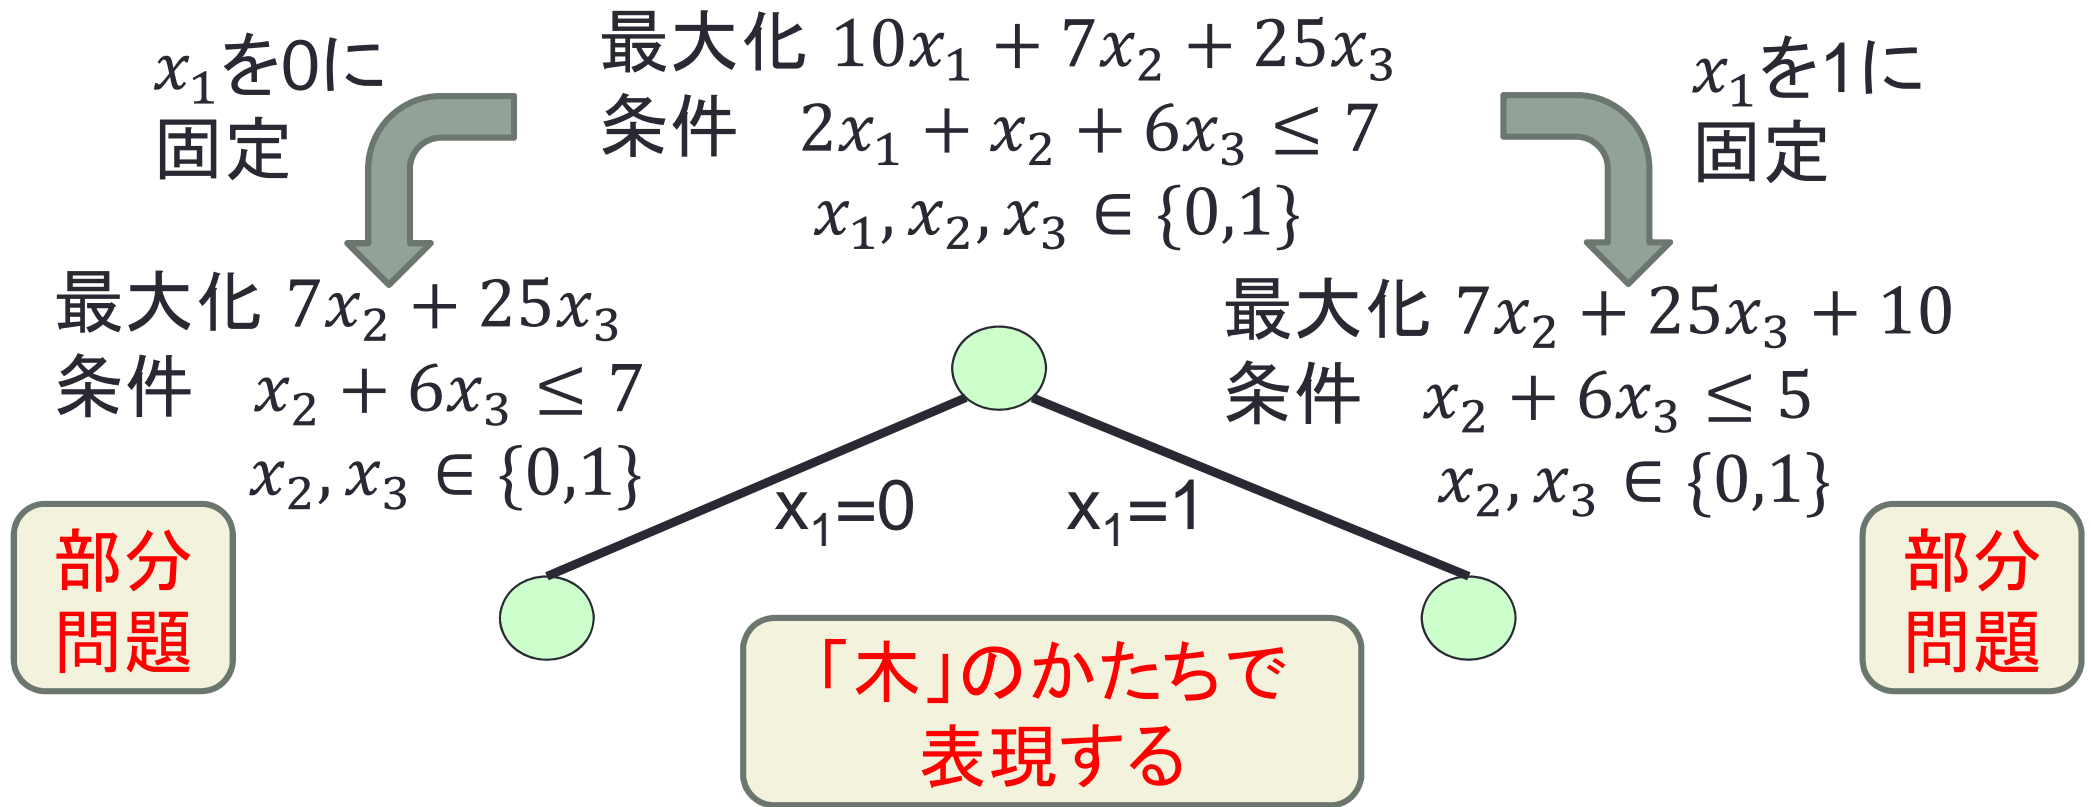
最大化 $10x_1 + 7x_2 + 25x_3$
条件 $2x_1 + x_2 + 6x_3 \leq 7$
$x_1, x_2, x_3 \in \{0,1\}$

$x_1$を0に固定

$x_1$を1に固定

最大化 $7x_2 + 25x_3$
条件 $x_2 + 6x_3 \leq 7$
$x_2, x_3 \in \{0,1\}$

最大化 $7x_2 + 25x_3 + 10$
条件 $x_2 + 6x_3 \leq 5$
$x_2, x_3 \in \{0,1\}$

部分問題

$x_1$=0

$x_1$=1

部分問題

「木」のかたちで表現する